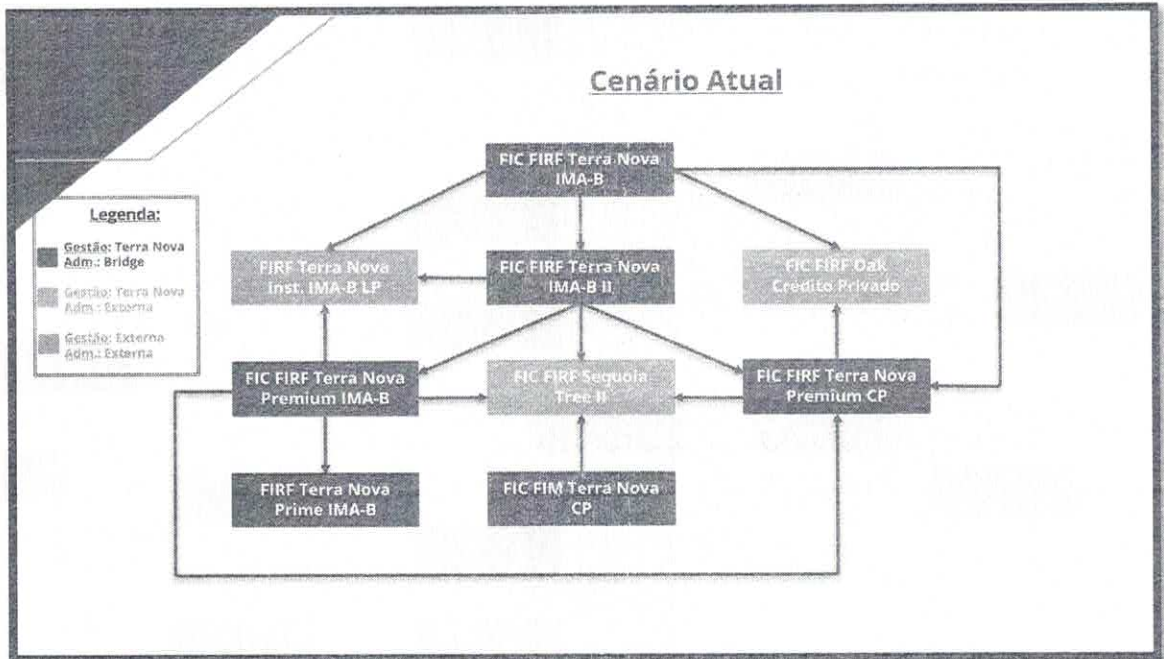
Cenário Atual

Legenda:

Gestão: Terra Nova
Adm.: Bridge

Gestão: Terra Nova
Adm.: Externa

Gestão: Externa
Adm.: Externa

FIC FIRF Terra Nova IMA-B

FIRF Terra Nova Inst. IMA-B LP

FIC FIRF Terra Nova IMA-B II

FIC FIRF Oak Credito Privado

FIC FIRF Terra Nova Premium IMA-B

FIC FIRF Sequoia Tree II

FIC FIRF Terra Nova Premium CP

FIRF Terra Nova Prime IMA-B

FIC FIM Terra Nova CP